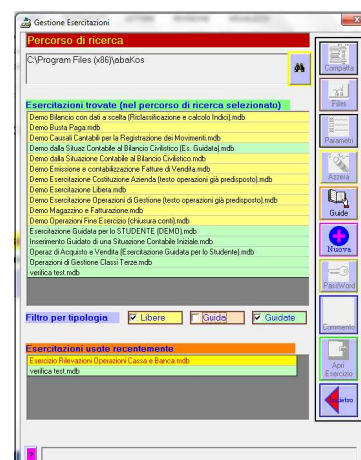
Gestione Esercitazioni

Percorso di ricerca

C:\Program Files (x86)\abaKos

Esercitazioni trovate (nel percorso di ricerca selezionato)

Demo Bilancio con dati a scelta (Riclassificazione e calcolo Indici).mdb
Demo Busta Paga.mdb
Demo Causali Contabili per la Registrazione dei Movimenti.mdb
Demo dalla Situaz.Contabile al Bilancio Civilistico (Es. Guidata).mdb
Demo dalla Situazione Contabile al Bilancio Civilistico.mdb
Demo Emissione e contabilizzazione Fatture di Vendita.mdb
Demo Esercitazione Costituzione Azienda (testo operazioni già predisposto).mdb
Demo Esercitazione Libera.mdb
Demo Esercitazione Operazioni di Gestione (testo operazioni già predisposto).mdb
Demo Magazzino e Fatturazione.mdb
Demo Operazioni Fine Esercizio (chiusura conti).mdb
Esercitazione Guidata per lo STUDENTE (DEMO).mdb
Inserimento Guidato di una Situazione Contabile Iniziale.mdb
Operaz.di Acquisto e Vendita (Esercitazione Guidata per lo Studente).mdb
Operazioni di Gestione Classi Terze.mdb
verifica test.mdb

Filtro per tipologia
Libere
Guide
Guidate

Esercitazioni usate recentemente
Esercizio Rilevazioni Operazioni Cassa e Banca.mdb
verifica test.mdb

Compatta
Files
Parametri
Azzera
Guide
Nuova
PassWord
Commento
Apri Esercizio
Indietro